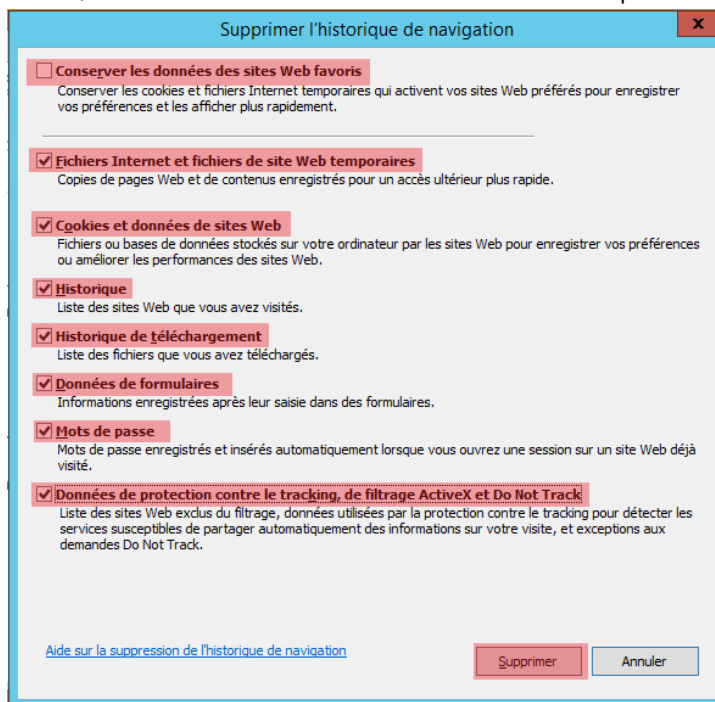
Supprimer l'historique de navigation

X

Conserver les données des sites Web favoris
Conserver les cookies et fichiers Internet temporaires qui activent vos sites Web préférés pour enregistrer vos préférences et les afficher plus rapidement.

Fichiers Internet et fichiers de site Web temporaires
Copies de pages Web et de contenus enregistrés pour un accès ultérieur plus rapide.

Cookies et données de sites Web
Fichiers ou bases de données stockés sur votre ordinateur par les sites Web pour enregistrer vos préférences ou améliorer les performances des sites Web.

Historique
Liste des sites Web que vous avez visités.

Historique de téléchargement
Liste des fichiers que vous avez téléchargés.

Données de formulaires
Informations enregistrées après leur saisie dans des formulaires.

Mots de passe
Mots de passe enregistrés et insérés automatiquement lorsque vous ouvrez une session sur un site Web déjà visité.

Données de protection contre le tracking, de filtrage ActiveX et Do Not Track
Liste des sites Web exclus du filtrage, données utilisées par la protection contre le tracking pour détecter les services susceptibles de partager automatiquement des informations sur votre visite, et exceptions aux demandes Do Not Track.

Aide sur la suppression de l'historique de navigation

Supprimer

Annuler